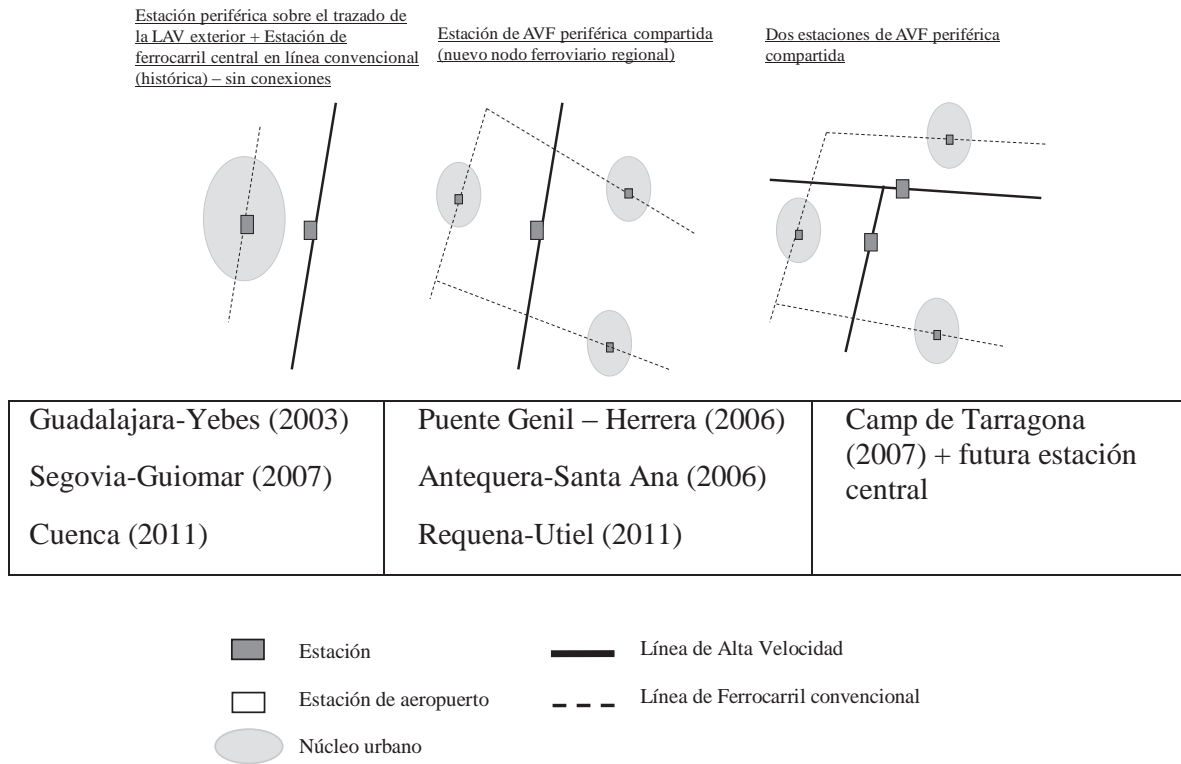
Estación periférica sobre el trazado de la LAV exterior + Estación de ferrocarril central en línea convencional (histórica) – sin conexiones

Estación de AVF periférica compartida (nuevo nodo ferroviario regional)

Dos estaciones de AVF periférica compartida

| Guadalajara-Yebes (2003)<br>Segovia-Guiomar (2007)<br>Cuenca (2011) | Puente Genil – Herrera (2006)<br>Antequera-Santa Ana (2006)<br>Requena-Utiel (2011) | Camp de Tarragona (2007) + futura estación central |
|---|---|---|

Estación

Estación de aeropuerto

Núcleo urbano

Línea de Alta Velocidad

Línea de Ferrocarril convencional